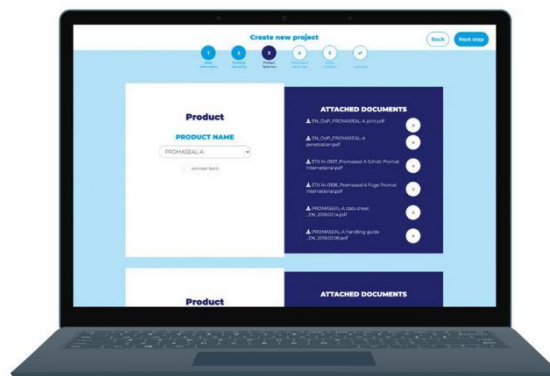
Create new project

Back

Next step

1

2

3

4

5

Product

PRODUCT NAME

PROMASEAL-A

ATTACHED DOCUMENTS

EN_DoP_PROMASEAL-A joint.pdf

EN_DoP_PROMASEAL-A penetration.pdf

ETA-14-0937_Promaseal A Schott Promat International.pdf

ETA-14-0938_Promaseal A Fuge Promat International.pdf

PROMASEAL-A data sheet _EN_20160314.pdf

PROMASEAL-A handling guide _EN_20160308.pdf

Product

ATTACHED DOCUMENTS